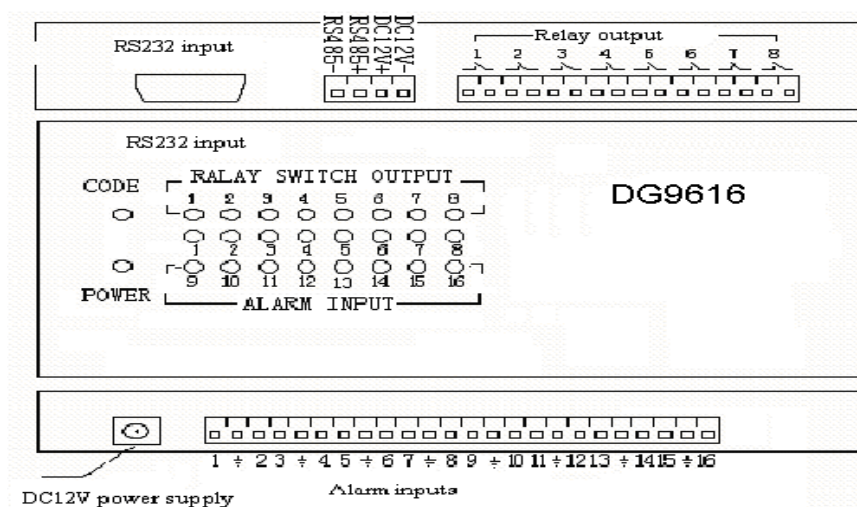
RS232 input

RS485-
RS485+
DC12V+
DC12V-

Relay output
1 2 3 4 5 6 7 8

RS232 input

CODE

RALAY SWITCH OUTPUT
1 2 3 4 5 6 7 8

DG9616

1 2 3 4 5 6 7 8
9 10 11 12 13 14 15 16

POWER

ALARM INPUT

1 ÷ 2 3 ÷ 4 5 ÷ 6 7 ÷ 8 9 ÷ 10 11 ÷ 12 13 ÷ 14 15 ÷ 16

DC12V power supply

Alarm inputs